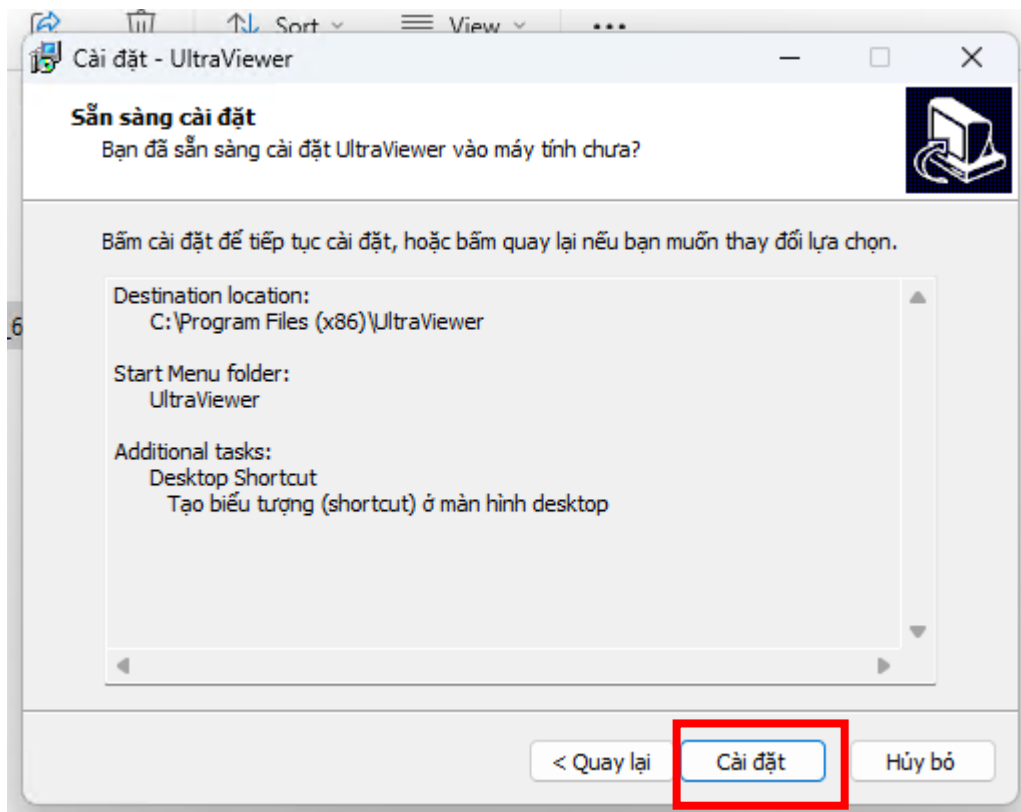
Sort View •••

Cài đặt - UltraViewer

Sẵn sàng cài đặt
Bạn đã sẵn sàng cài đặt UltraViewer vào máy tính chưa?

Bấm cài đặt để tiếp tục cài đặt, hoặc bấm quay lại nếu bạn muốn thay đổi lựa chọn.

Destination location:
C:\Program Files (x86)\UltraViewer

Start Menu folder:
UltraViewer

Additional tasks:
Desktop Shortcut
Tạo biểu tượng (shortcut) ở màn hình desktop

< Quay lại
Cài đặt
Hủy bỏ

6